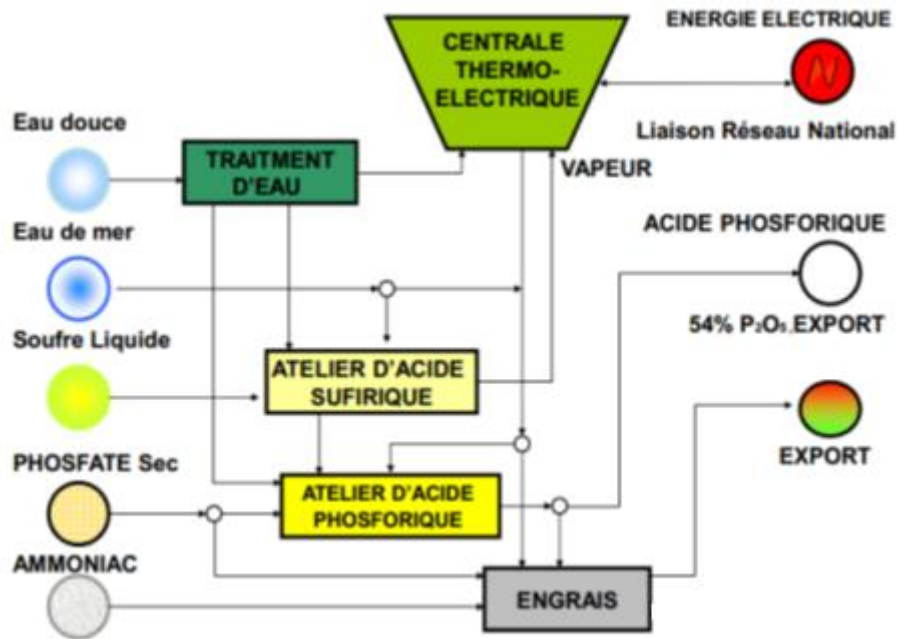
CENTRALE THERMO-ELECTRIQUE

ENERGIE ELECTRIQUE

Liaison Réseau National

Eau douce

TRAITMENT D'EAU

VAPEUR

Eau de mer

ACIDE PHOSFORIQUE

54% $P_2O_5$.EXPORT

Soufre Liquide

ATELIER D'ACIDE SUFIRIQUE

EXPORT

PHOSFATE Sec

ATELIER D'ACIDE PHOSFORIQUE

AMMONIAC

ENGRAIS